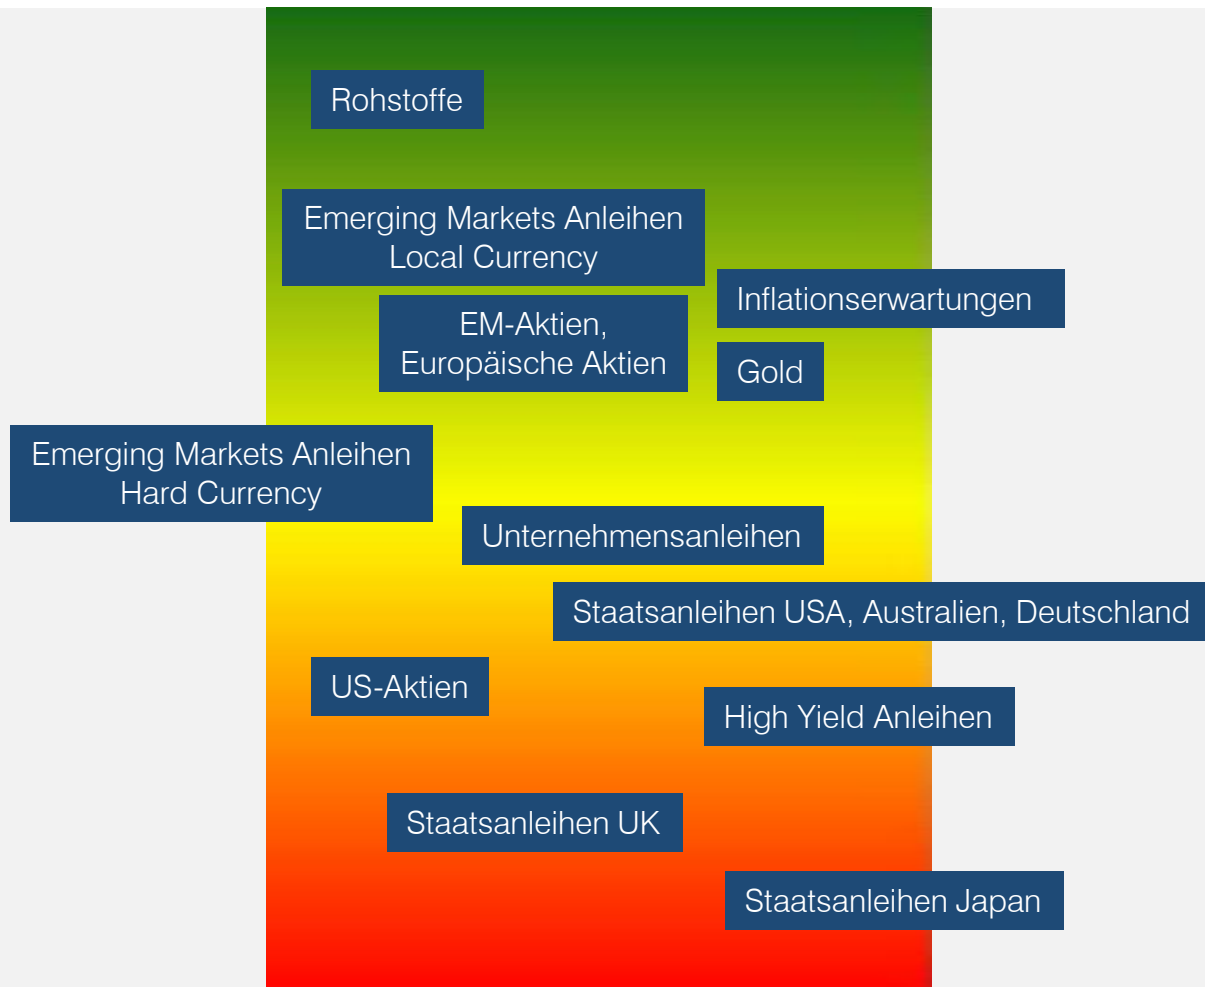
Rohstoffe

Emerging Markets Anleihen Local Currency

Inflationserwartungen

EM-Aktien, Europäische Aktien

Gold

Emerging Markets Anleihen Hard Currency

Unternehmensanleihen

Staatsanleihen USA, Australien, Deutschland

US-Aktien

High Yield Anleihen

Staatsanleihen UK

Staatsanleihen Japan